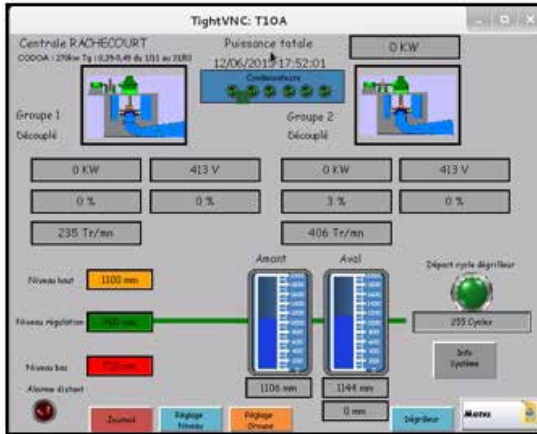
TightVNC: T10A

Centrale RACHECOURT
CODOA : 278kw Tg : 0,29-0,49 du 1/01 au 31/03

Puissance totale
12/06/2015 17:52:01

0 KW

Condensateurs

Groupe 1
Découplé

Groupe 2
Découplé

0 KW
413 V
0 KW
413 V
0 %
0 %
3 %
0 %
235 Tr/mn
406 Tr/mn

Amont
Aval

Départ cycle dégrilleur

Niveau haut
1100 mm

Niveau régulation
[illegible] mm

255 Cycles

Niveau bas
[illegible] mm

Info Système

Alarme distant

1106 mm
1144 mm
0 mm

Journal
Réglage Niveau
Réglage Groupe
Dégrilleur
Menu